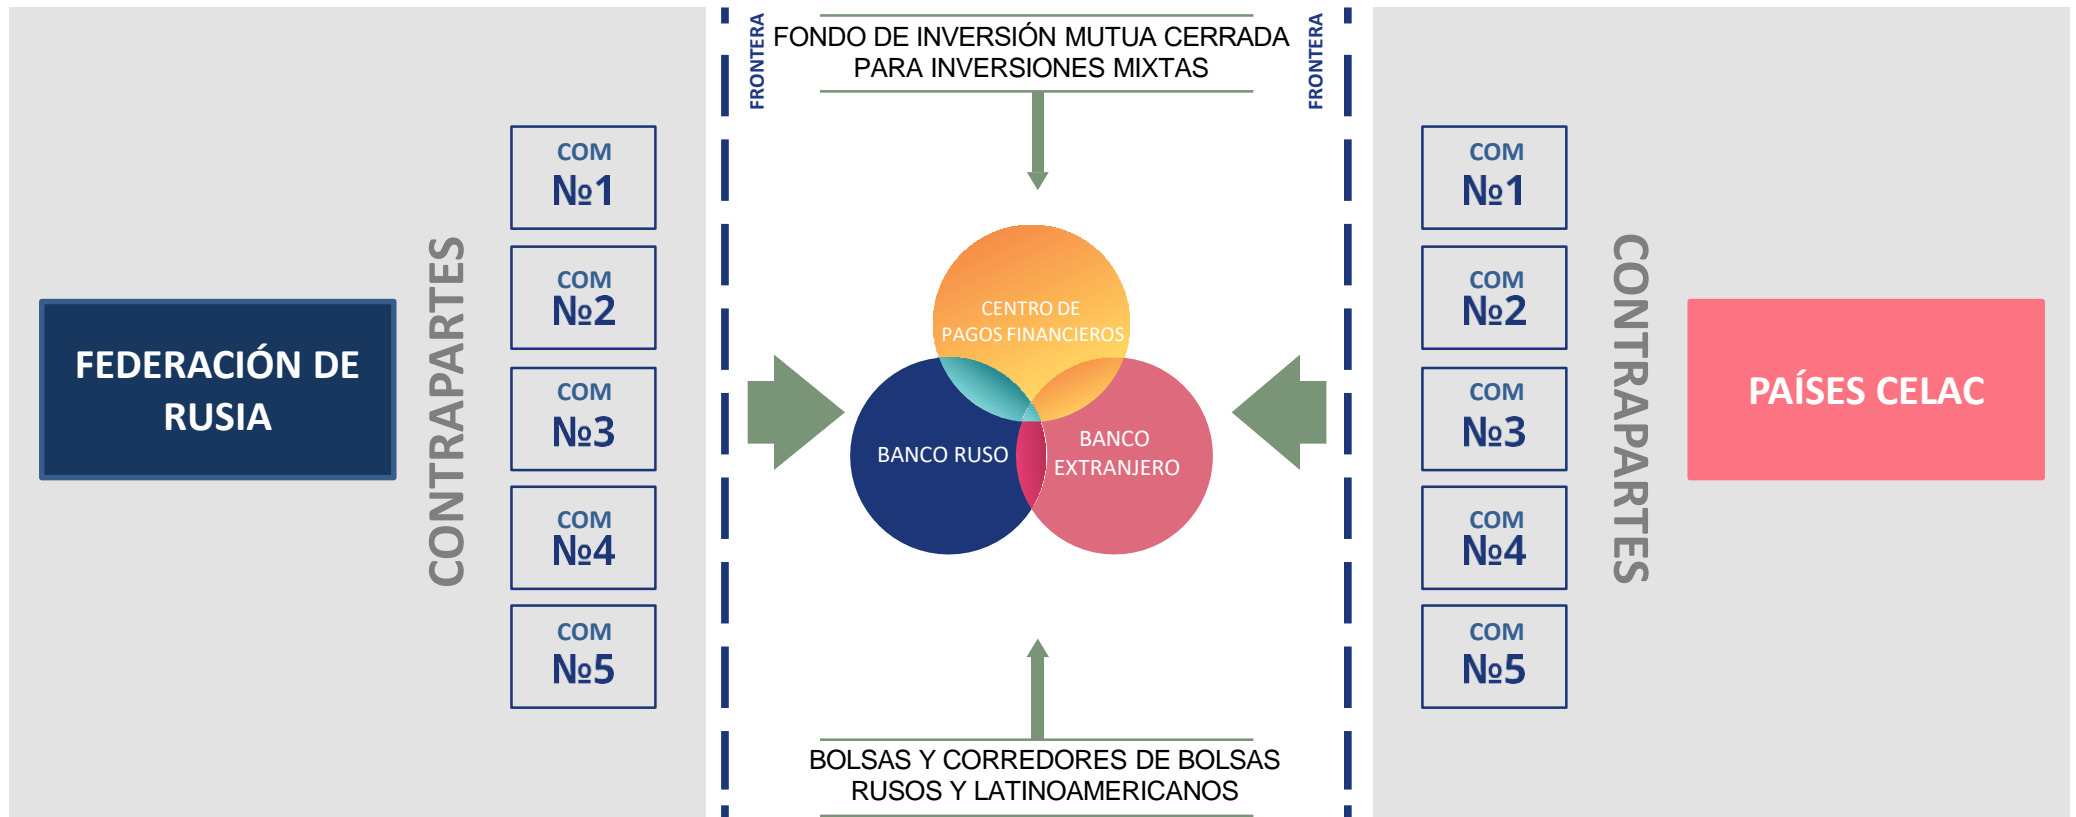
FEDERACIÓN DE RUSIA

CONTRAPARTES

COM №1

COM №2

COM №3

COM №4

COM №5

FRONTERA

FONDO DE INVERSIÓN MUTUA CERRADA PARA INVERSIONES MIXTAS

FRONTERA

CENTRO DE PAGOS FINANCIEROS

BANCO RUSO

BANCO EXTRANJERO

BOLSAS Y CORREDORES DE BOLSAS RUSOS Y LATINOAMERICANOS

COM №1

COM №2

COM №3

COM №4

COM №5

CONTRAPARTES

PAÍSES CELAC